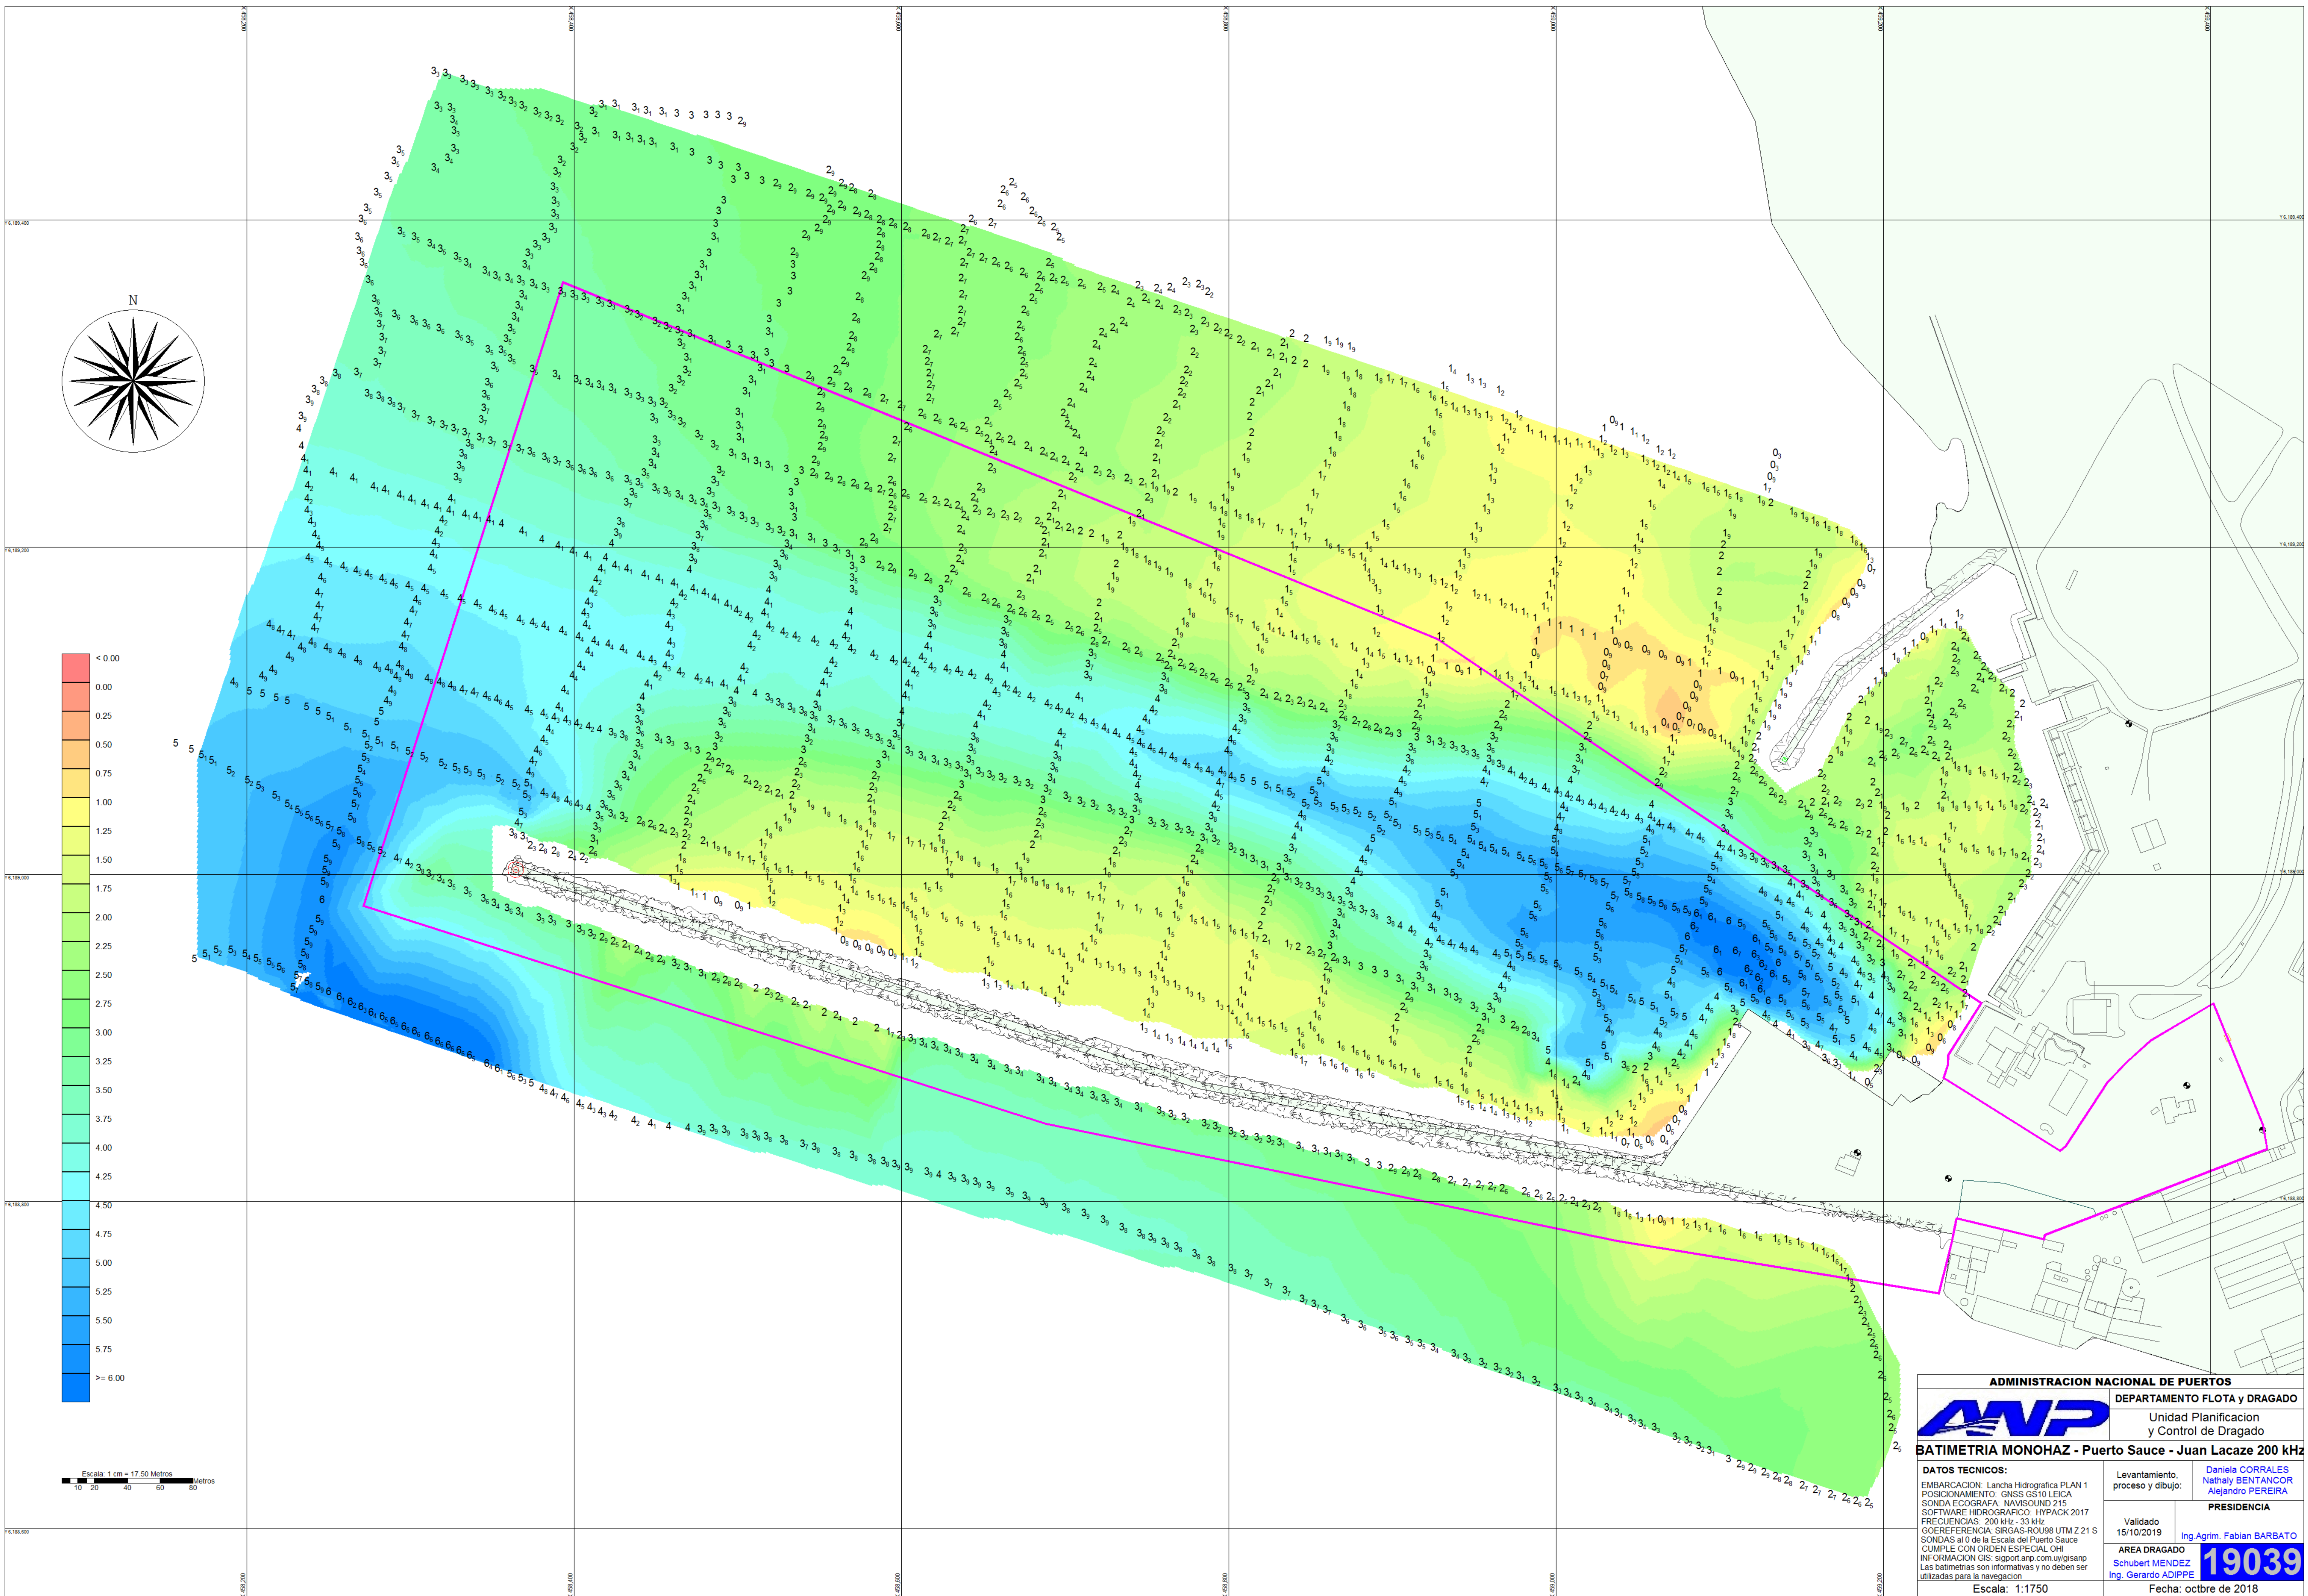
N

< 0.00
0.00
0.25
0.50
0.75
1.00
1.25
1.50
1.75
2.00
2.25
2.50
2.75
3.00
3.25
3.50
3.75
4.00
4.25
4.50
4.75
5.00
5.25
5.50
5.75
>= 6.00

Escala: 1 cm = 17.50 Metros
10 20 40 60 80 Metros

ADMINISTRACION NACIONAL DE PUERTOS
DEPARTAMENTO FLOTA y DRAGADO
ANP
Unidad Planificacion y Control de Dragado
BATIMETRIA MONOHAZ - Puerto Sauce - Juan Lacaze 200 kHz

DATOS TECNICOS:
EMBARCACION: Lancha Hidrografica PLAN 1
POSICIONAMIENTO: GNSS GS10 LEICA
SONDA ECOGRAFA: NAVISOUND 215
SOFTWARE HIDROGRAFICO: HYPACK 2017
FRECUENCIAS: 200 kHz - 33 kHz
GOEREFERENCIA: SIRGAS-ROU98 UTM Z 21 S
SONDAS al 0 de la Escala del Puerto Sauce
CUMPLE CON ORDEN ESPECIAL OHI
INFORMACION GIS: sigport.anp.com.uy/gisanp
Las batimetrias son informativas y no deben ser utilizadas para la navegacion

Levantamiento, proceso y dibujo:
Daniela CORRALES
Nathaly BENTANCOR
Alejandro PEREIRA

PRESIDENCIA
Validado 15/10/2019
Ing.Agrim. Fabian BARBATO

AREA DRAGADO
Schubert MENDEZ
Ing. Gerardo ADIPPE

19039

Escala: 1:1750
Fecha: octbre de 2018